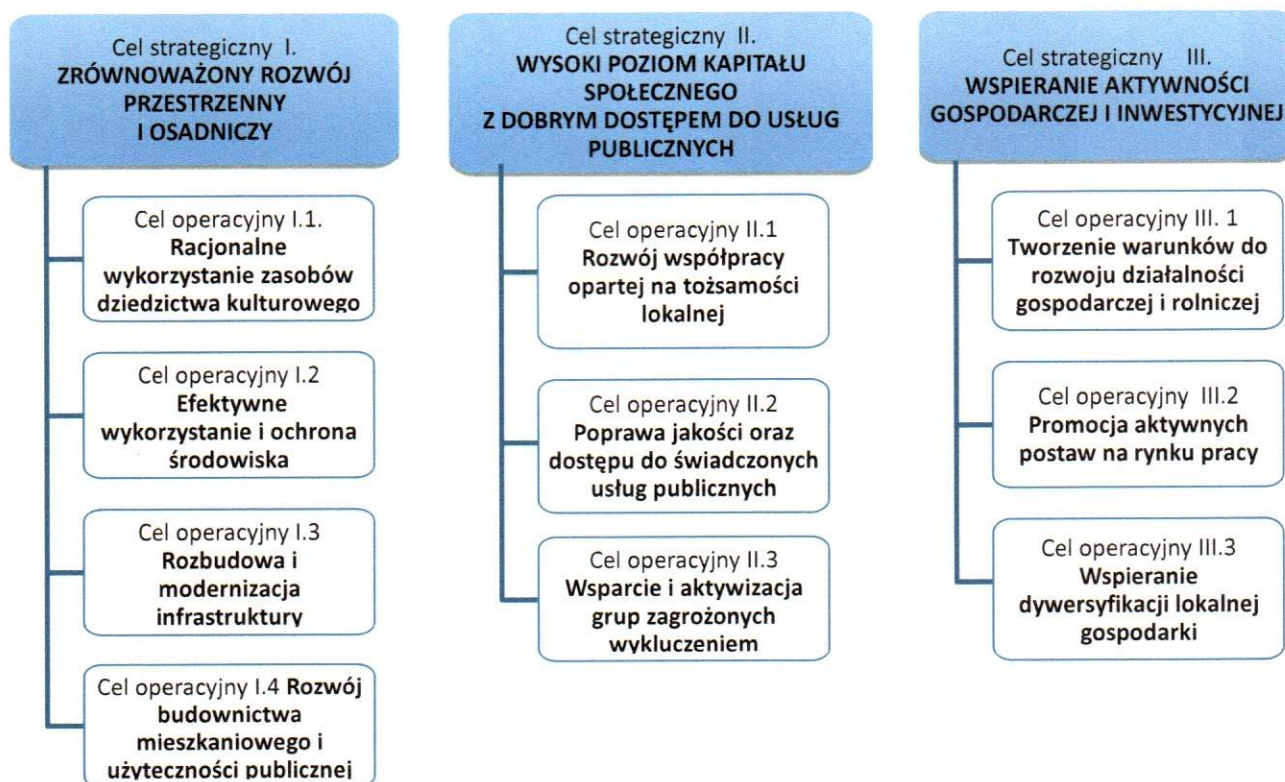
Cel strategiczny I.
ZRÓWNOWAŻONY ROZWÓJ PRZESTRZENNY I OSADNICZY

Cel operacyjny I.1.
Racjonalne wykorzystanie zasobów dziedzictwa kulturowego

Cel operacyjny I.2
Efektywne wykorzystanie i ochrona środowiska

Cel operacyjny I.3
Rozbudowa i modernizacja infrastruktury

Cel operacyjny I.4 Rozwój budownictwa mieszkaniowego i użyteczności publicznej

Cel strategiczny II.
WYSOKI POZIOM KAPITAŁU SPOŁECZNEGO Z DOBRYM DOSTĘPEM DO USŁUG PUBLICZNYCH

Cel operacyjny II.1
Rozwój współpracy opartej na tożsamości lokalnej

Cel operacyjny II.2
Poprawa jakości oraz dostępu do świadczonych usług publicznych

Cel operacyjny II.3
Wsparcie i aktywizacja grup zagrożonych wykluczeniem

Cel strategiczny III.
WSPIERANIE AKTYWNOŚCI GOSPODARCZEJ I INWESTYCYJNEJ

Cel operacyjny III. 1
Tworzenie warunków do rozwoju działalności gospodarczej i rolniczej

Cel operacyjny III.2
Promocja aktywnych postaw na rynku pracy

Cel operacyjny III.3
Wspieranie dywersyfikacji lokalnej gospodarki